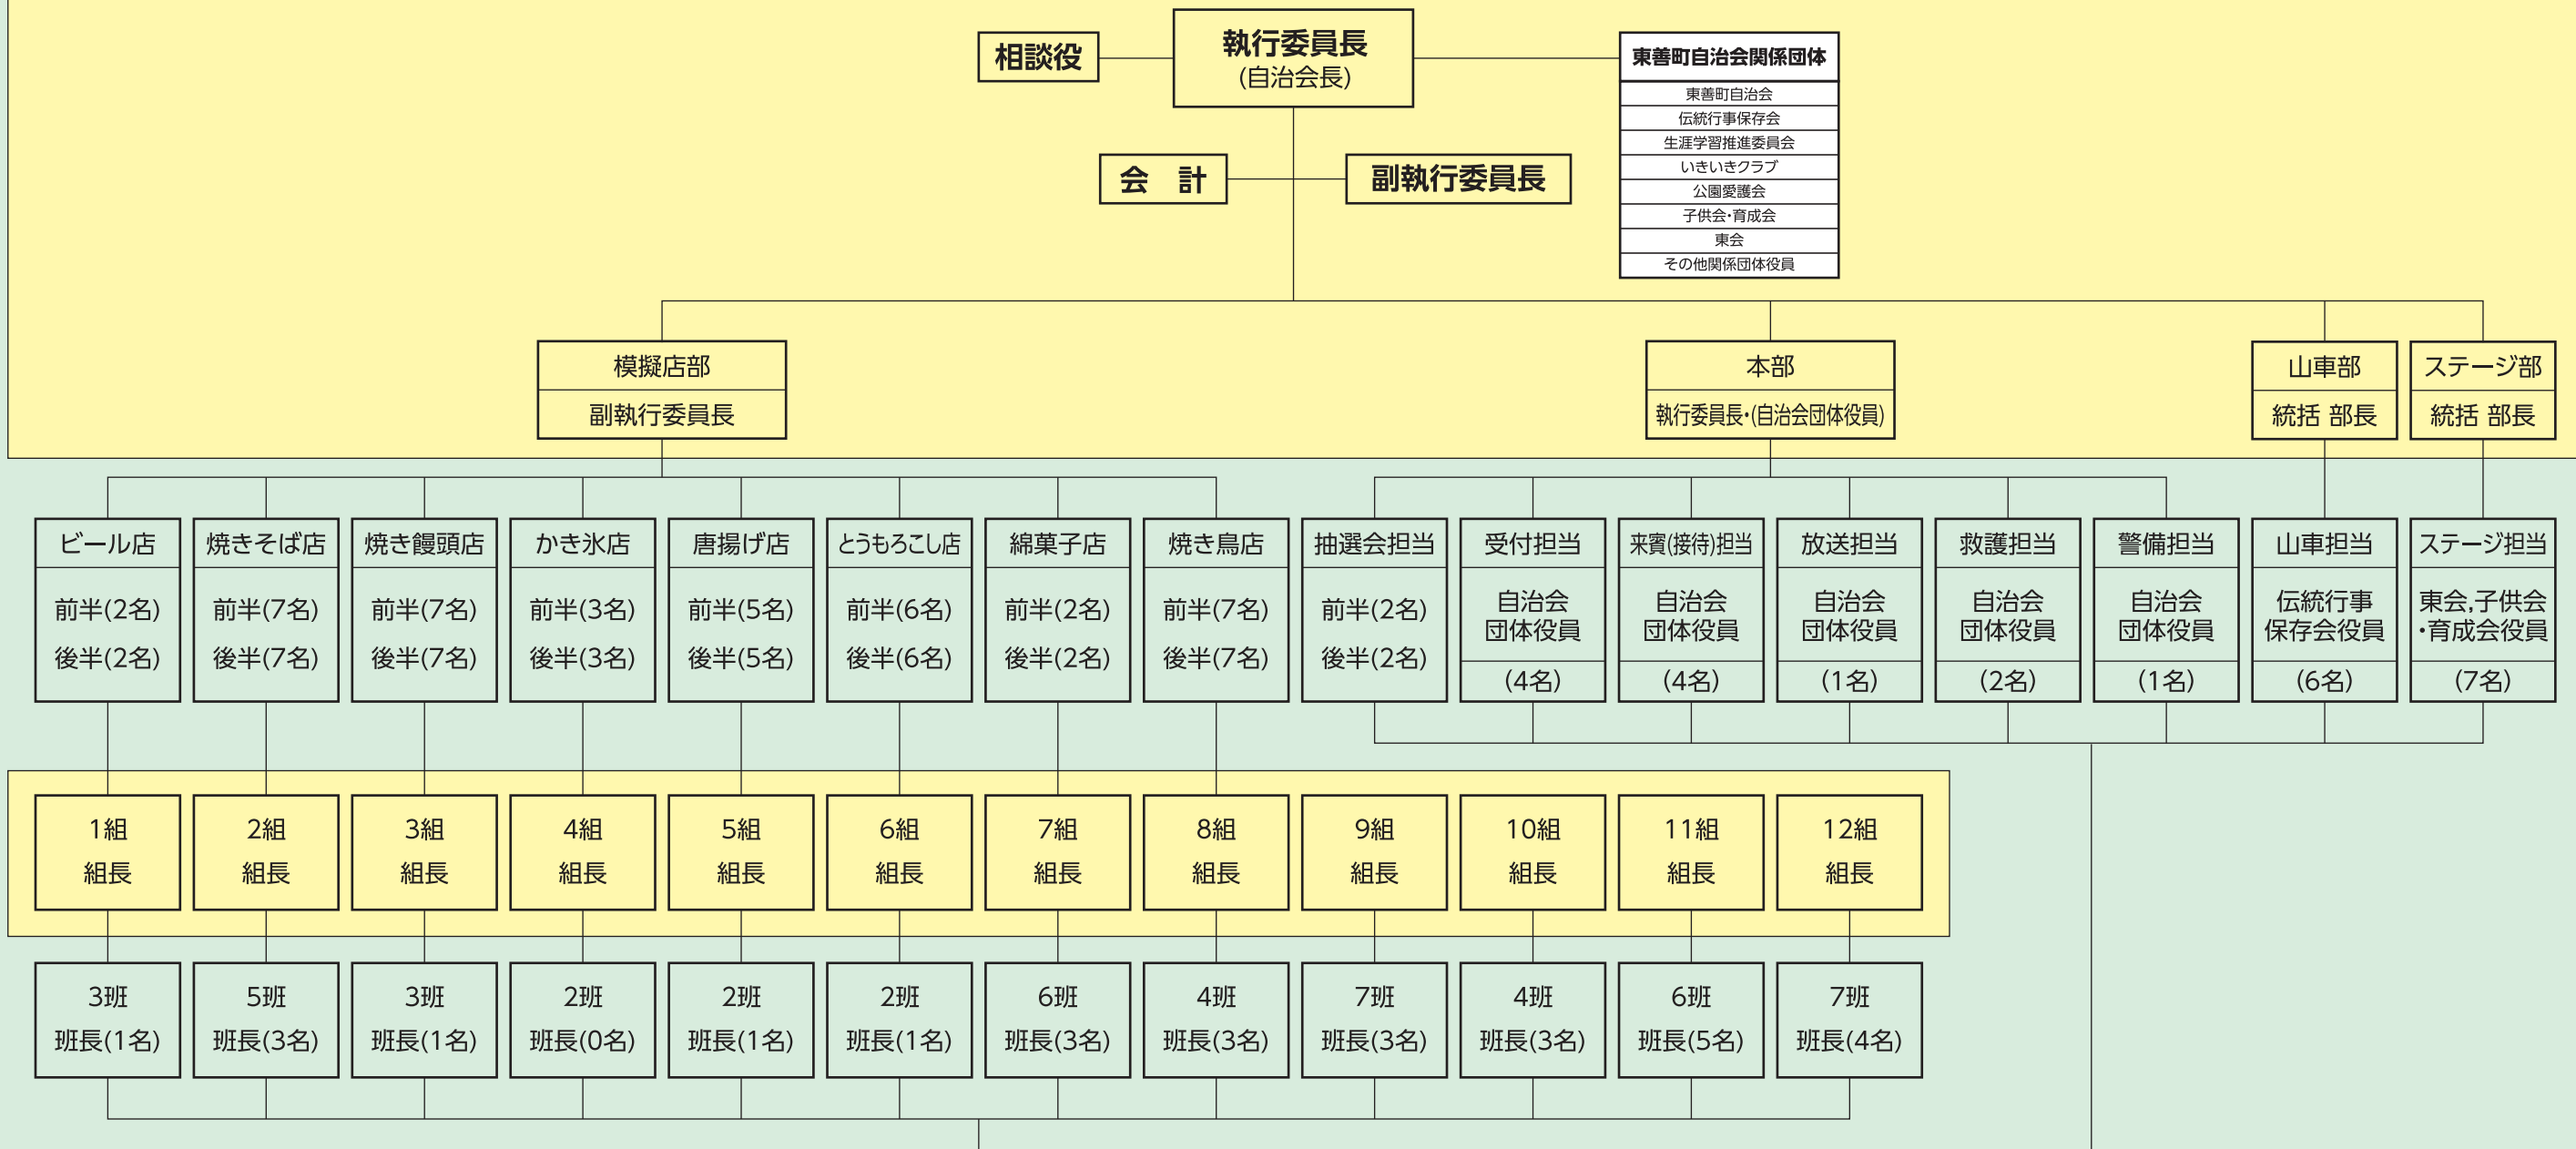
相談役

執行委員長
(自治会長)

東善町自治会関係団体
東善町自治会
伝統行事保存会
生涯学習推進委員会
いきいきクラブ
公園愛護会
子供会・育成会
東会
その他関係団体役員

会　計

副執行委員長

模擬店部
副執行委員長

本部
執行委員長・(自治会団体役員)

山車部
統括 部長

ステージ部
統括 部長

| ビール店 | 焼きそば店 | 焼き饅頭店 | かき氷店 | 唐揚げ店 | とうもろこし店 | 綿菓子店 | 焼き鳥店 | 抽選会担当 | 受付担当 | 来賓(接待)担当 | 放送担当 | 救護担当 | 警備担当 | 山車担当 | ステージ担当 |
|---|---|---|---|---|---|---|---|---|---|---|---|---|---|---|---|
| 前半(2名) 後半(2名) | 前半(7名) 後半(7名) | 前半(7名) 後半(7名) | 前半(3名) 後半(3名) | 前半(5名) 後半(5名) | 前半(6名) 後半(6名) | 前半(2名) 後半(2名) | 前半(7名) 後半(7名) | 前半(2名) 後半(2名) | 自治会 団体役員 (4名) | 自治会 団体役員 (4名) | 自治会 団体役員 (1名) | 自治会 団体役員 (2名) | 自治会 団体役員 (1名) | 伝統行事 保存会役員 (6名) | 東会,子供会 ・育成会役員 (7名) |

| 1組 組長 | 2組 組長 | 3組 組長 | 4組 組長 | 5組 組長 | 6組 組長 | 7組 組長 | 8組 組長 | 9組 組長 | 10組 組長 | 11組 組長 | 12組 組長 |
|---|---|---|---|---|---|---|---|---|---|---|---|
| 3班 班長(1名) | 5班 班長(3名) | 3班 班長(1名) | 2班 班長(0名) | 2班 班長(1名) | 2班 班長(1名) | 6班 班長(3名) | 4班 班長(3名) | 7班 班長(3名) | 4班 班長(3名) | 6班 班長(5名) | 7班 班長(4名) |